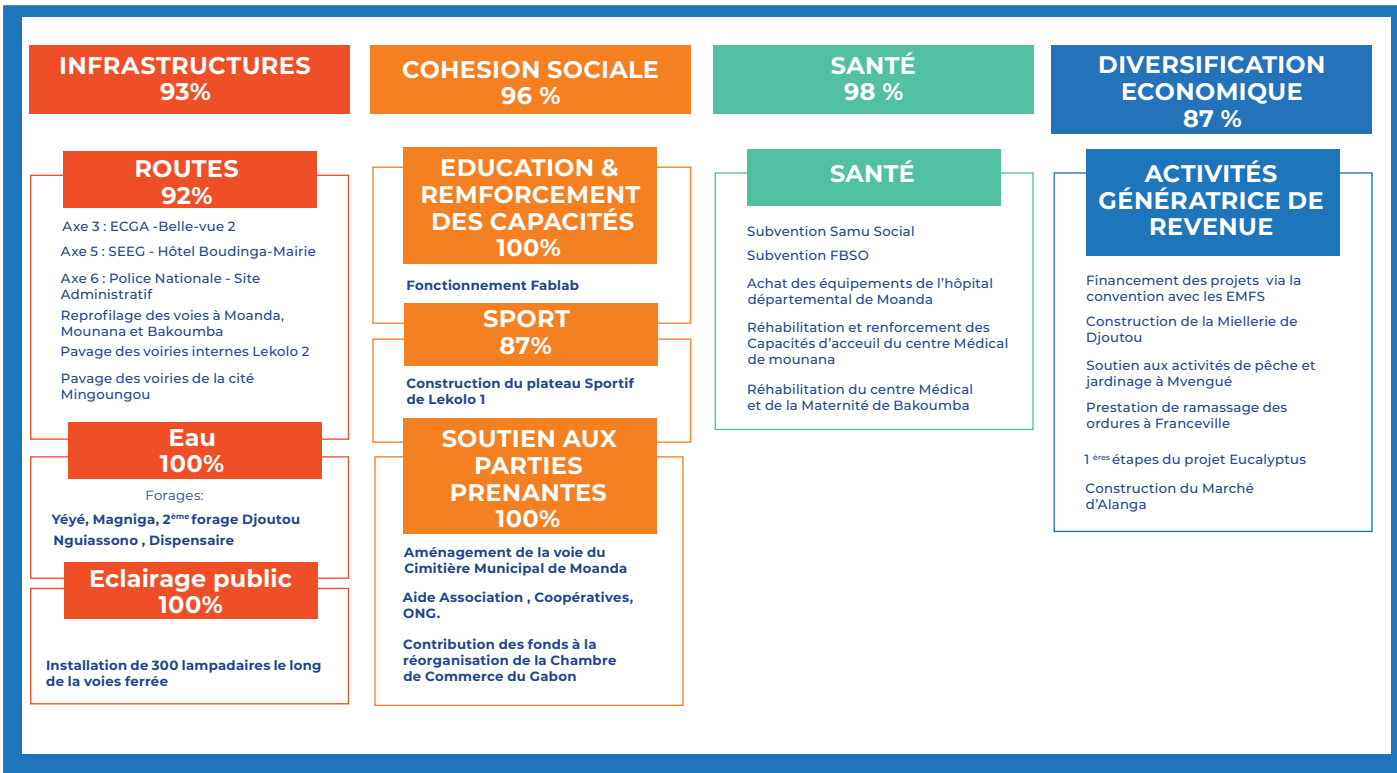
INFRASTRUCTURES
93%

ROUTES
92%

Axe 3 : ECGA -Belle-vue 2

Axe 5 : SEEG - Hôtel Boudinga-Mairie

Axe 6 : Police Nationale - Site Administratif

Reprofilage des voies à Moanda, Mounana et Bakoumba

Pavage des voiries internes Lekolo 2

Pavage des voiries de la cité Mingoungou

Eau
100%

Forages:

Yéyé, Magniga, 2$^{ème}$ forage Djoutou Nguiassono , Dispensaire

Eclairage public
100%

Installation de 300 lampadaires le long de la voies ferrée

COHESION SOCIALE
96 %

EDUCATION & REMFORCEMENT DES CAPACITÉS
100%

Fonctionnement Fablab

SPORT
87%

Construction du plateau Sportif de Lekolo 1

SOUTIEN AUX PARTIES PRENANTES
100%

Aménagement de la voie du Cimitière Municipal de Moanda

Aide Association , Coopératives, ONG.

Contribution des fonds à la réorganisation de la Chambre de Commerce du Gabon

SANTÉ
98 %

SANTÉ

Subvention Samu Social

Subvention FBSO

Achat des équipements de l'hôpital départemental de Moanda

Réhabilitation et renforcement des Capacités d'acceuil du centre Médical de mounana

Réhabilitation du centre Médical et de la Maternité de Bakoumba

DIVERSIFICATION ECONOMIQUE
87 %

ACTIVITÉS GÉNÉRATRICE DE REVENUE

Financement des projets via la convention avec les EMFS

Construction de la Miellerie de Djoutou

Soutien aux activités de pêche et jardinage à Mvengué

Prestation de ramassage des ordures à Franceville

1$^{ères}$ étapes du projet Eucalyptus

Construction du Marché d'Alanga